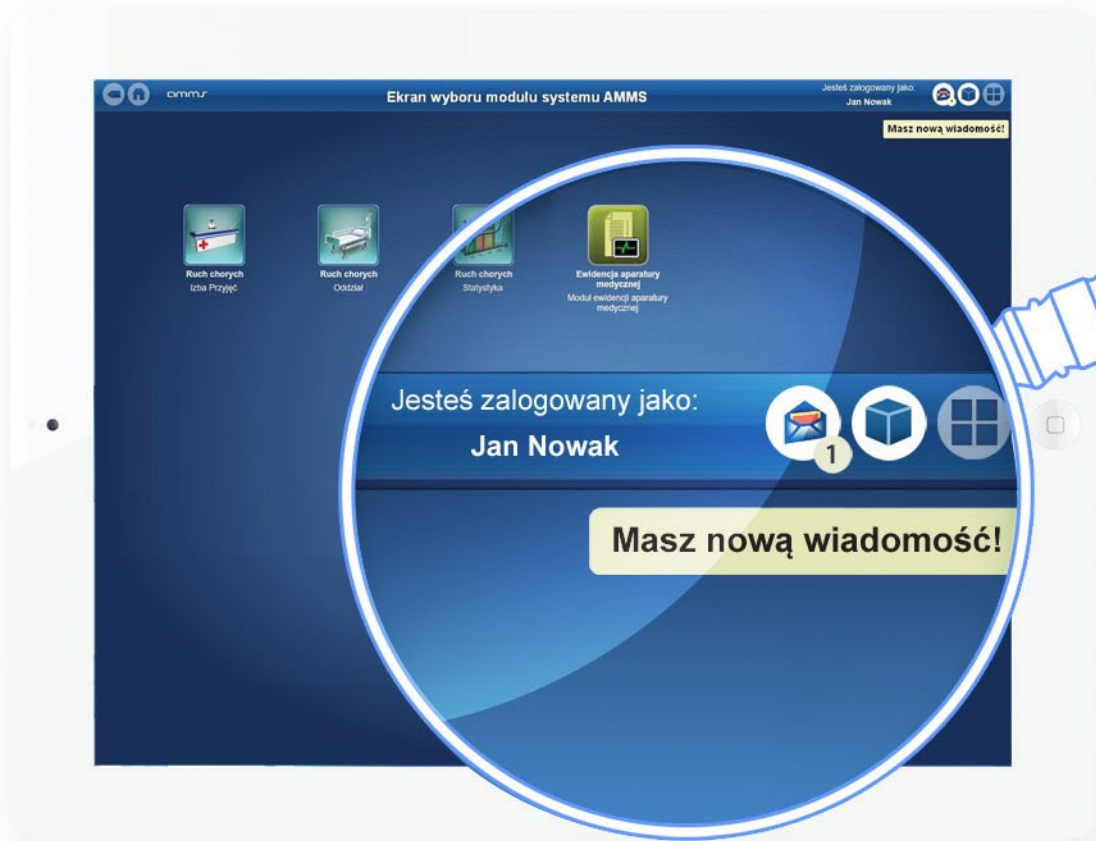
amms

Ekran wyboru modułu systemu AMMS

Jesteś zalogowany jako:
Jan Nowak

Masz nową wiadomość!

Ruch chorych
Izba Przyjęć

Ruch chorych
Oddział

Ruch chorych
Statystyka

Ewidencja aparatury medycznej
Moduł ewidencji aparatury medycznej

Jesteś zalogowany jako:
Jan Nowak

1

Masz nową wiadomość!